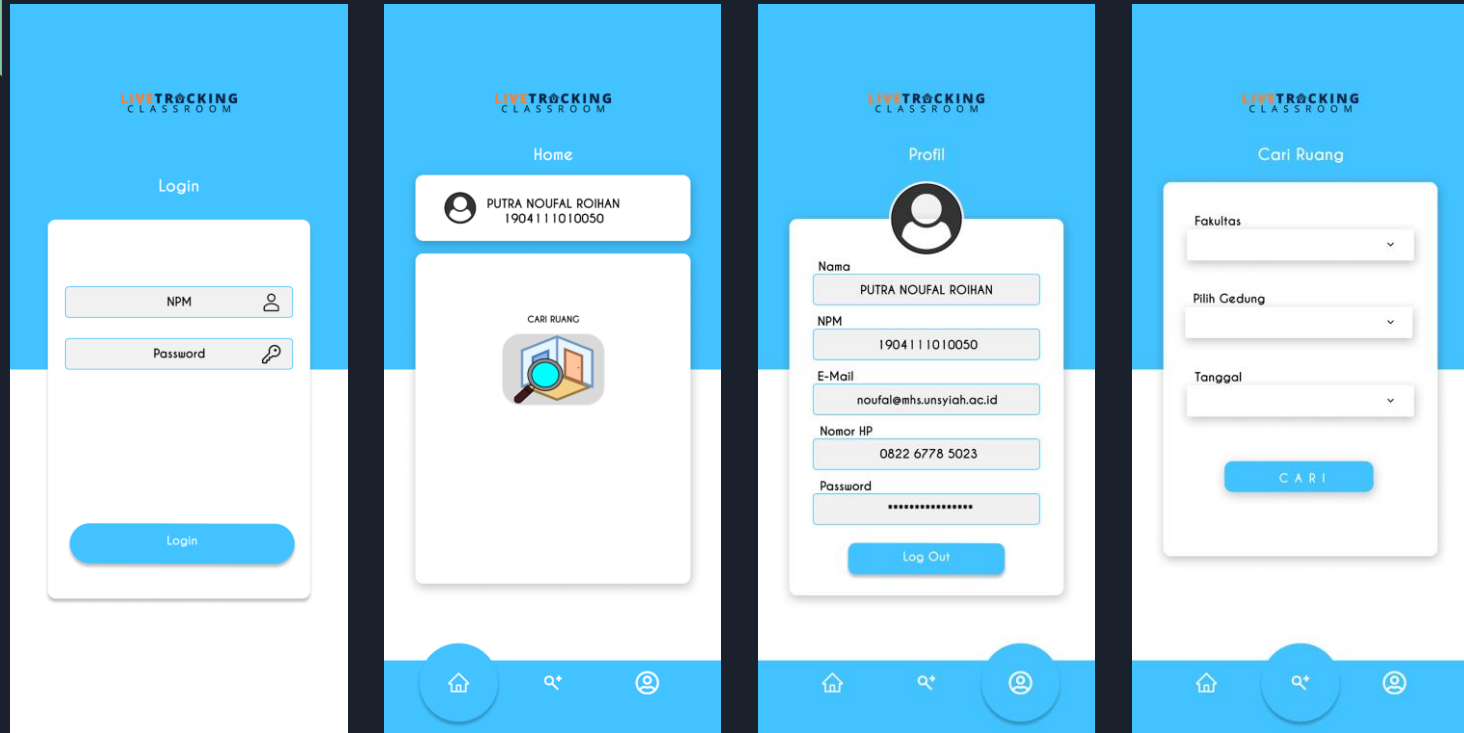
LIVETRACKING
CLASSROOM

Login

NPM

Password

Login

LIVETRACKING
CLASSROOM

Home

PUTRA NOUFAL ROIHAN
1904111010050

CARI RUANG

LIVETRACKING
CLASSROOM

Profil

Nama
PUTRA NOUFAL ROIHAN

NPM
1904111010050

E-Mail
noufal@mhs.unsyiah.ac.id

Nomor HP
0822 6778 5023

Password
••••••••••••••••

Log Out

LIVETRACKING
CLASSROOM

Cari Ruang

Fakultas

Pilih Gedung

Tanggal

C A R I